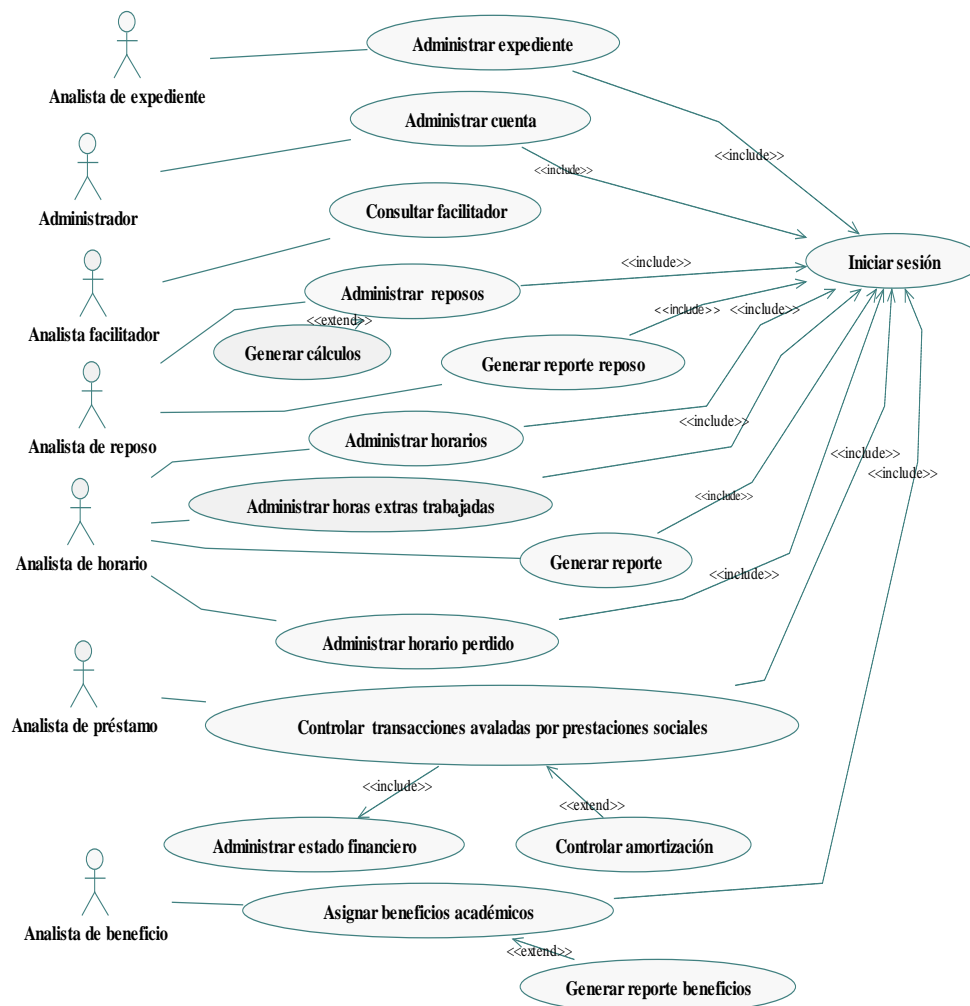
Analista de expediente

Administrar expediente

Administrador

Administrar cuenta

<<include>>

<<include>>

Consultar facilitador

Iniciar sesión

Analista facilitador

<<include>>

Administrar reposos

<<extend>>

<<include>>

<<include>>

Generar cálculos

Generar reporte reposo

Analista de reposo

Administrar horarios

<<include>>

Administrar horas extras trabajadas

<<include>>

<<include>>

<<include>>

Analista de horario

Generar reporte

<<include>>

Administrar horario perdido

Analista de préstamo

Controlar transacciones avaladas por prestaciones sociales

<<include>>

<<extend>>

Administrar estado financiero

Controlar amortización

Analista de beneficio

Asignar beneficios académicos

<<extend>>

Generar reporte beneficios